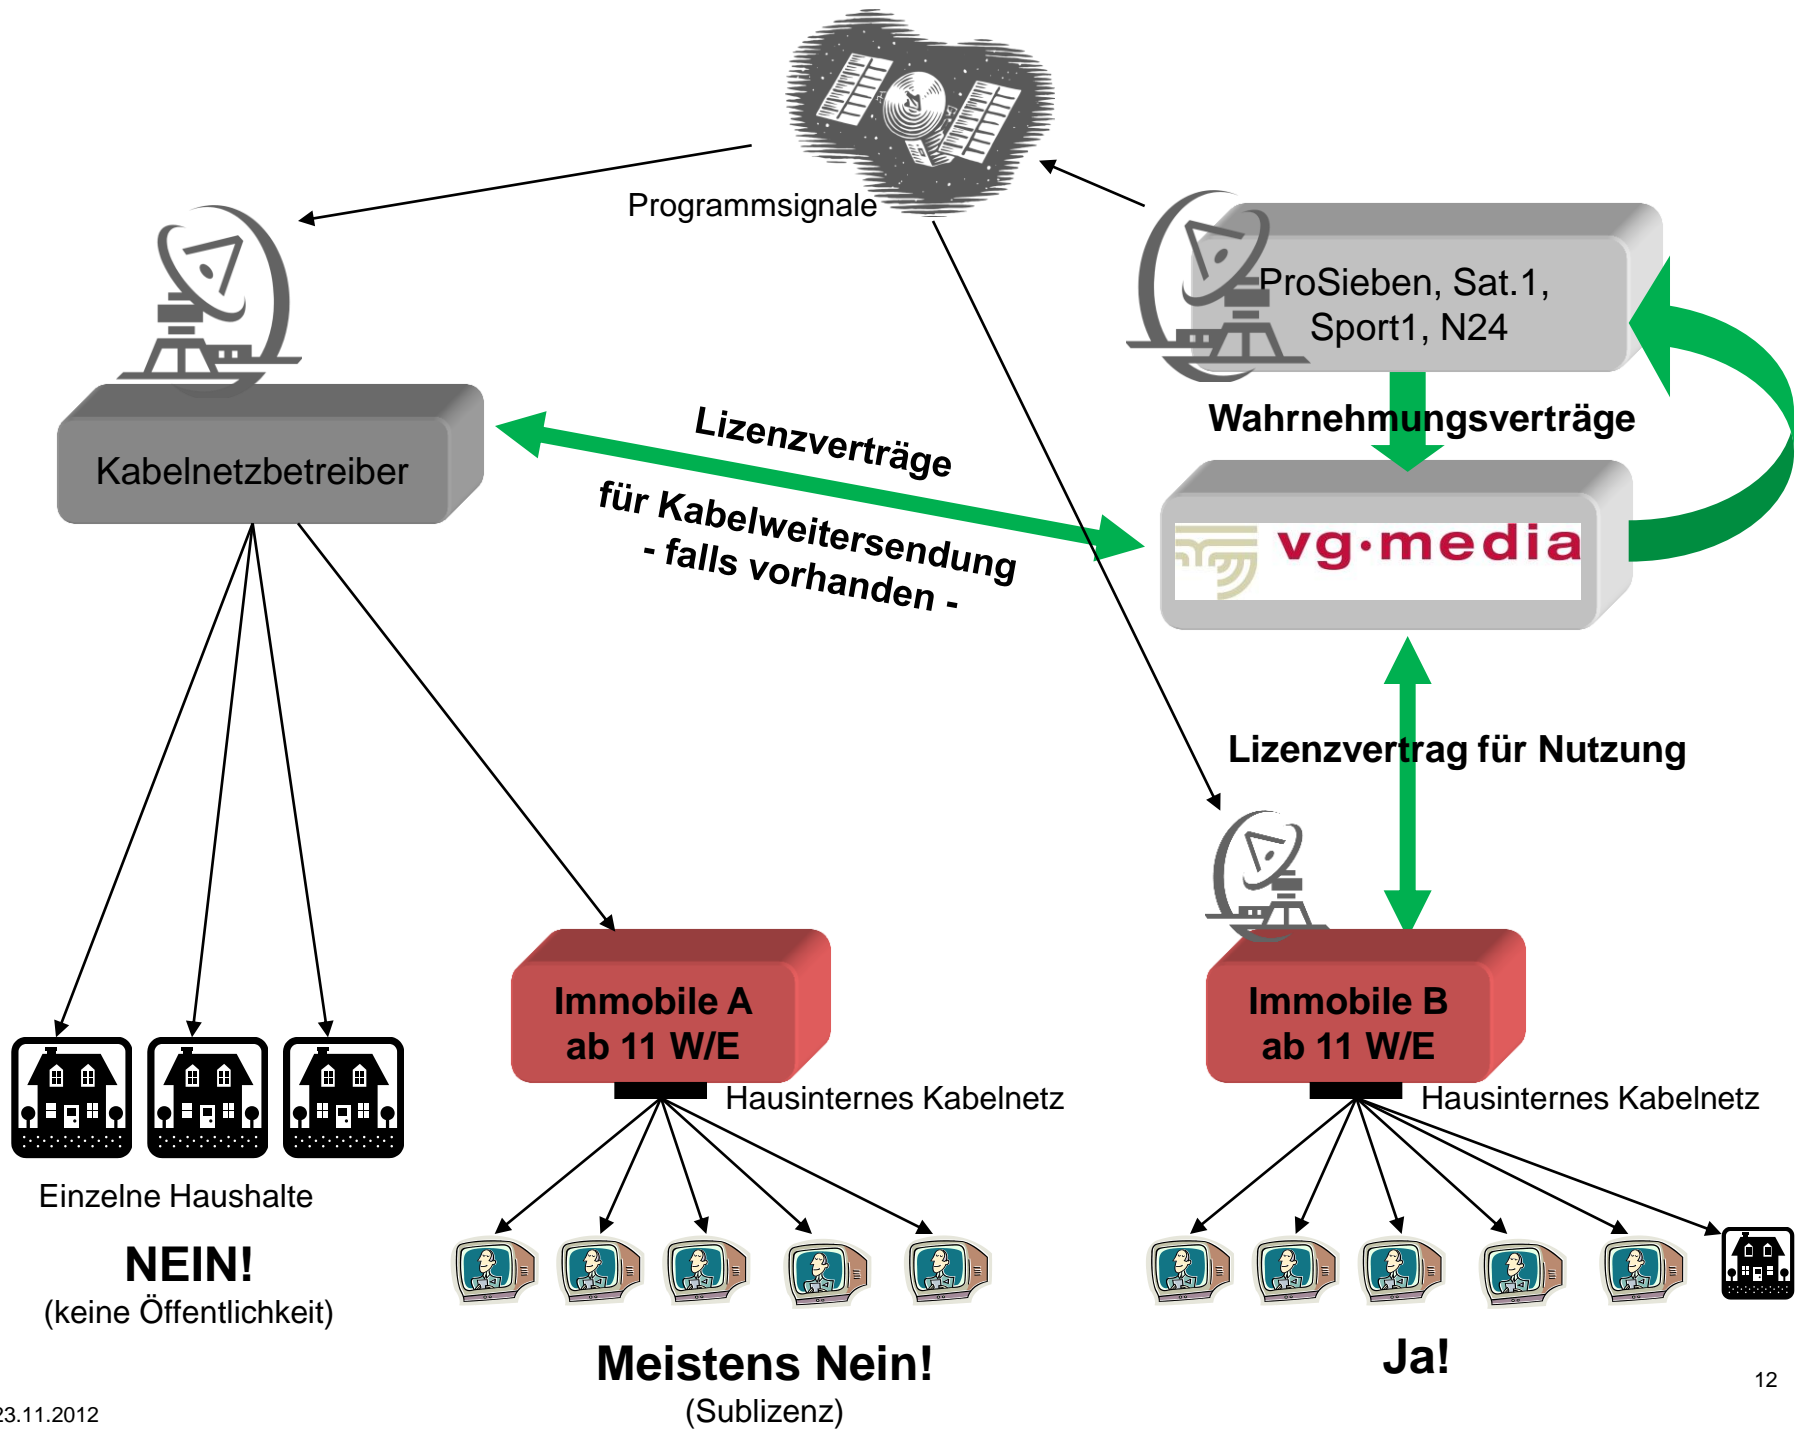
Programmsignale

ProSieben, Sat.1, Sport1, N24

Wahrnehmungsverträge

Kabelnetzbetreiber

Lizenzverträge
für Kabelweitersendung
- falls vorhanden -

vg·media

Lizenzvertrag für Nutzung

Immobile A
ab 11 W/E

Hausinternes Kabelnetz

Immobile B
ab 11 W/E

Hausinternes Kabelnetz

Einzelne Haushalte

NEIN!
(keine Öffentlichkeit)

Meistens Nein!
(Sublizenz)

Ja!

12

23.11.2012